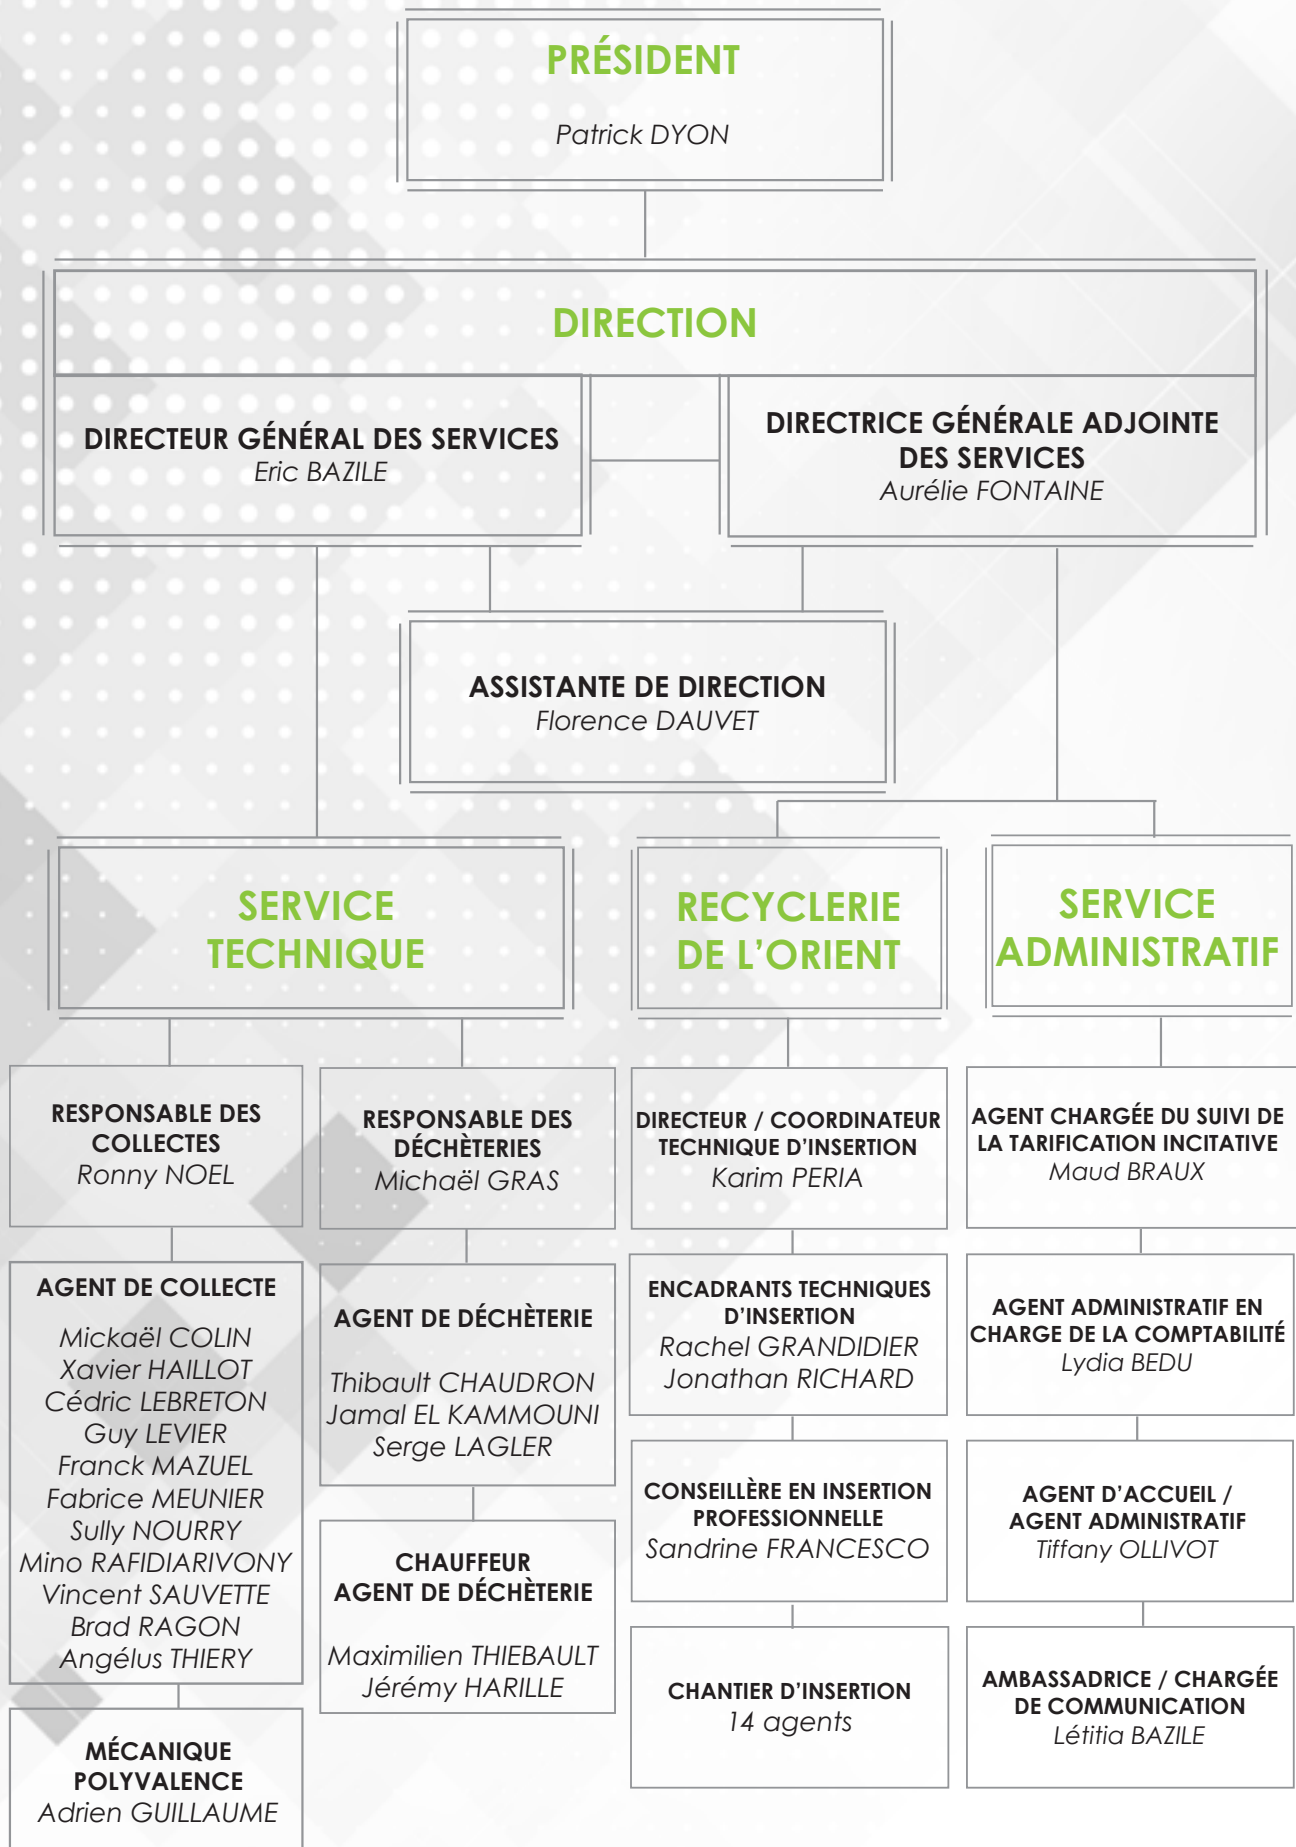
PRÉSIDENT
Patrick DYON

DIRECTION

DIRECTEUR GÉNÉRAL DES SERVICES
Eric BAZILE

DIRECTRICE GÉNÉRALE ADJOINTE DES SERVICES
Aurélie FONTAINE

ASSISTANTE DE DIRECTION
Florence DAUVET

SERVICE TECHNIQUE

RECYCLERIE DE L'ORIENT

SERVICE ADMINISTRATIF

RESPONSABLE DES COLLECTES
Ronny NOEL

RESPONSABLE DES DÉCHÈTERIES
Michaël GRAS

DIRECTEUR / COORDINATEUR TECHNIQUE D'INSERTION
Karim PERIA

AGENT CHARGÉE DU SUIVI DE LA TARIFICATION INCITATIVE
Maud BRAUX

AGENT DE COLLECTE
Mickaël COLIN
Xavier HAILLOT
Cédric LEBRETON
Guy LEVIER
Franck MAZUEL
Fabrice MEUNIER
Sully NOURRY
Mino RAFIDIARIVONY
Vincent SAUVETTE
Brad RAGON
Angélus THIERY

AGENT DE DÉCHÈTERIE
Thibault CHAUDRON
Jamal EL KAMMOUNI
Serge LAGLER

ENCADRANTS TECHNIQUES D'INSERTION
Rachel GRANDIDIER
Jonathan RICHARD

AGENT ADMINISTRATIF EN CHARGE DE LA COMPTABILITÉ
Lydia BEDU

CHAUFFEUR AGENT DE DÉCHÈTERIE
Maximilien THIEBAULT
Jérémy HARILLE

CONSEILLÈRE EN INSERTION PROFESSIONNELLE
Sandrine FRANCESCO

AGENT D'ACCUEIL / AGENT ADMINISTRATIF
Tiffany OLLIVOT

MÉCANIQUE POLYVALENCE
Adrien GUILLAUME

CHANTIER D'INSERTION
14 agents

AMBASSADRICE / CHARGÉE DE COMMUNICATION
Létitia BAZILE